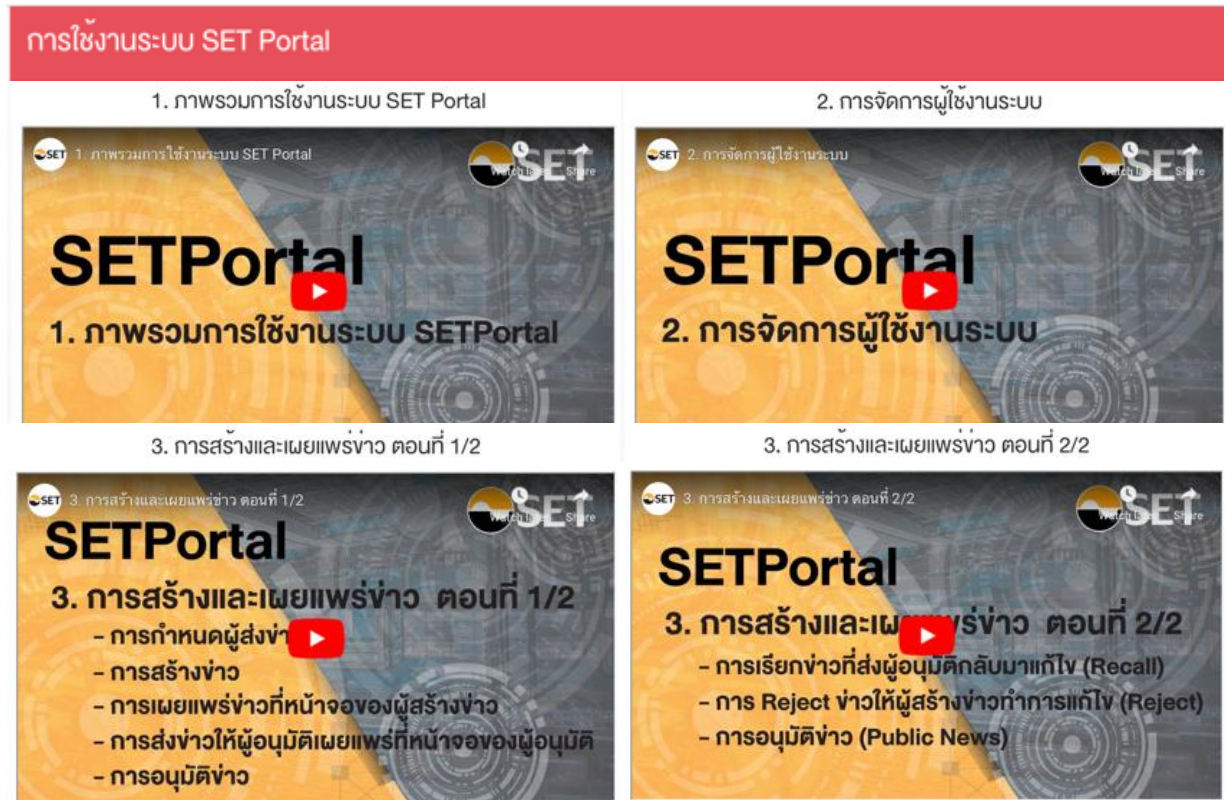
การใช้งานระบบ SET Portal

1. ภาพรวมการใช้งานระบบ SET Portal

SET 1. ภาพรวมการใช้งานระบบ SET Portal

Watch later Share

SETPortal

1. ภาพรวมการใช้งานระบบ SETPortal

2. การจัดการผู้ใช้งานระบบ

SET 2. การจัดการผู้ใช้งานระบบ

Watch later Share

SETPortal

2. การจัดการผู้ใช้งานระบบ

3. การสร้างและเผยแพร่ข่าว ตอนที่ 1/2

SET 3. การสร้างและเผยแพร่ข่าว ตอนที่ 1/2

Watch later Share

SETPortal

3. การสร้างและเผยแพร่ข่าว ตอนที่ 1/2

- การกำหนดผู้ส่งข่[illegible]

- การสร้างข่าว

- การเผยแพร่ข่าวที่หน้าจอของผู้สร้างข่าว

- การส่งข่าวให้ผู้อนุมัติเผยแพร่ที่หน้าจอของผู้อนุมัติ

- การอนุมัติข่าว

3. การสร้างและเผยแพร่ข่าว ตอนที่ 2/2

SET 3. การสร้างและเผยแพร่ข่าว ตอนที่ 2/2

Watch later Share

SETPortal

3. การสร้างและเผ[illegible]พร่ข่าว ตอนที่ 2/2

- การเรียกข่าวที่ส่งผู้อนุมัติกลับมาแก้ไข (Recall)

- การ Reject ข่าวให้ผู้สร้างข่าวทำการแก้ไข (Reject)

- การอนุมัติข่าว (Public News)